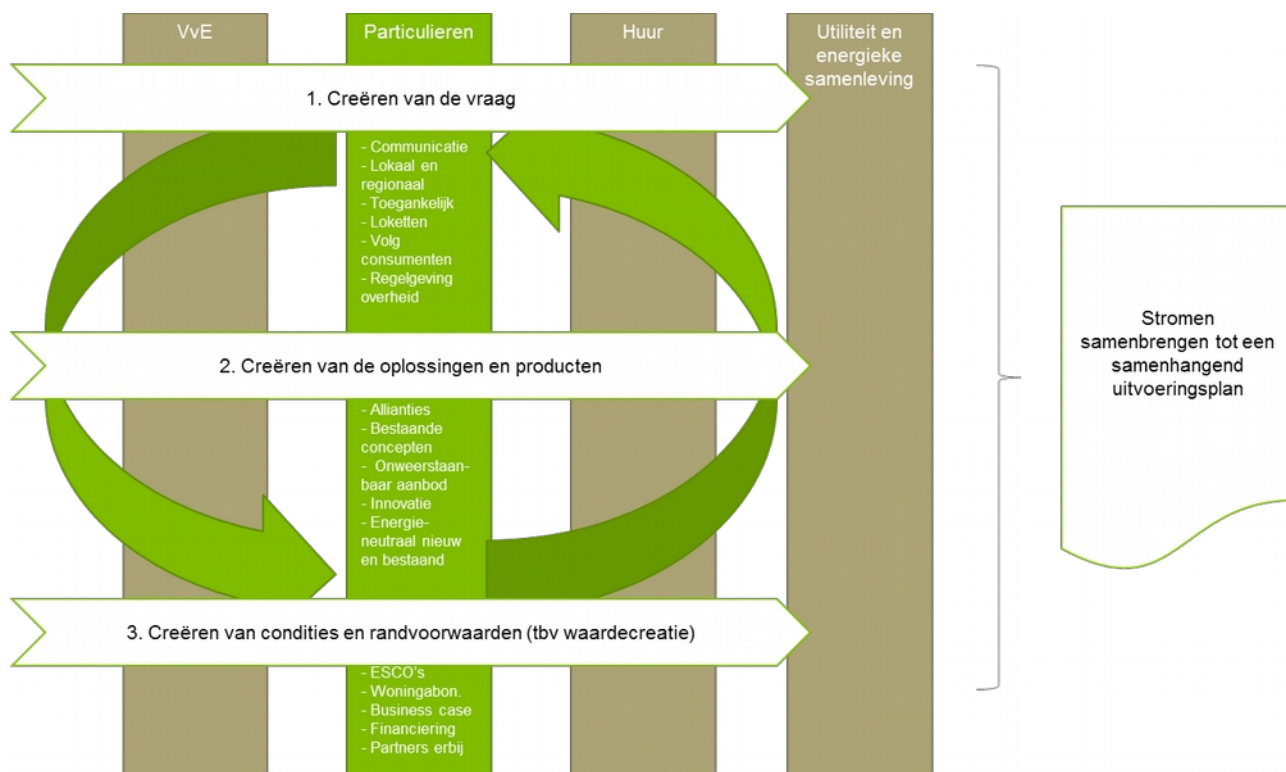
VvE

Particulieren

Huur

Utiliteit en energieke samenleving

1. Creëren van de vraag

- Communicatie
- Lokaal en regionaal
- Toegankelijk
- Loketten
- Volg consumenten
- Regelgeving overheid

2. Creëren van de oplossingen en producten

- Allianties
- Bestaande concepten
- Onweerstaanbaar aanbod
- Innovatie
- Energieneutraal nieuw en bestaand

3. Creëren van condities en randvoorwaarden (tbv waardecreatie)

- ESCO's
- Woningabon.
- Business case
- Financiering
- Partners erbij

Stromen samenbrengen tot een samenhangend uitvoeringsplan